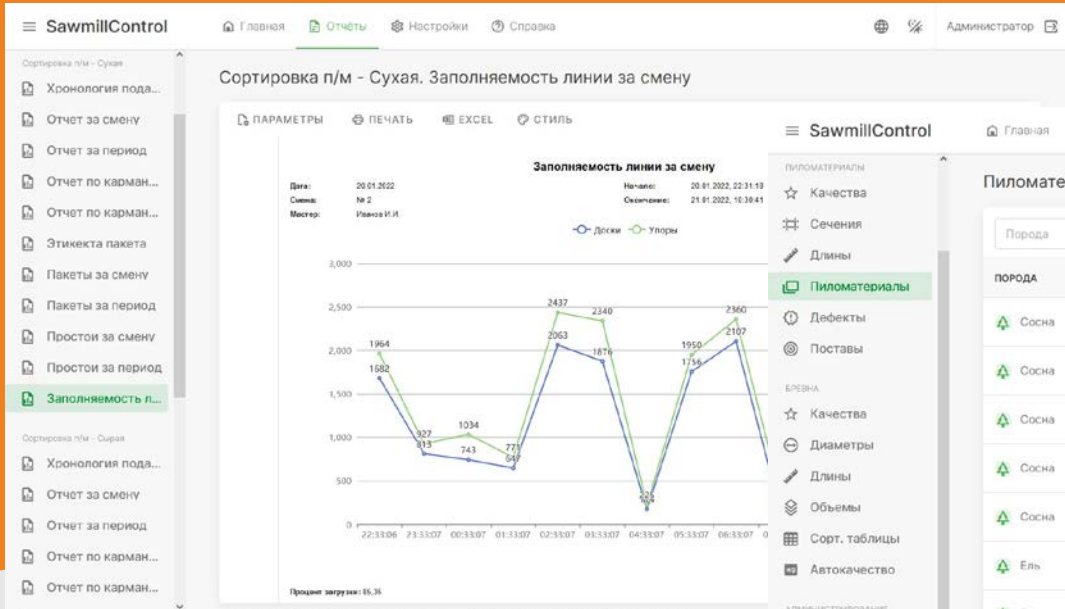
SawmillControl
Главная Отчёты Настройки Справка
Администратор

Сортировка п/м - Сухая
Хронология пода...
Отчет за смену
Отчет за период
Отчет по карман...
Отчет по карман...
Этикетка пакета
Пакеты за смену
Пакеты за период
Простои за смену
Простои за период
Заполняемость л...
Сортировка п/м - Сырая
Хронология пода...
Отчет за смену
Отчет за период
Отчет по карман...
Отчет по карман...

Сортировка п/м - Сухая. Заполняемость линии за смену

ПАРАМЕТРЫ ПЕЧАТЬ EXCEL СТИЛЬ

Заполняемость линии за смену

Дата: 20.01.2022
Смена: № 2
Мастер: Иванов И.И.
Начало: 20.01.2022, 22:31:13
Окончание: 21.01.2022, 10:30:41

Доски Упоры

3,000
2,500
2,000
1,500
1,000
500
0

1964 1682 927 813 1034 743 771 647 2437 2063 2340 1876 226 1950 1756 2360 2107

22:33:06 23:33:07 00:33:07 01:33:07 02:33:07 03:33:07 04:33:07 05:33:07 06:33:07

Процент загрузки: 65,36

SawmillControl
Главная
ПИЛОМАТЕРИАЛЫ
Качества
Сечения
Длины
Пиломатериалы
Дефекты
Поставы
БРЕВНА
Качества
Диаметры
Длины
Обьемы
Сорт. таблицы
Автокачество

Пиломате
Порода
ПОРОДА
Сосна
Сосна
Сосна
Сосна
Сосна
Ель